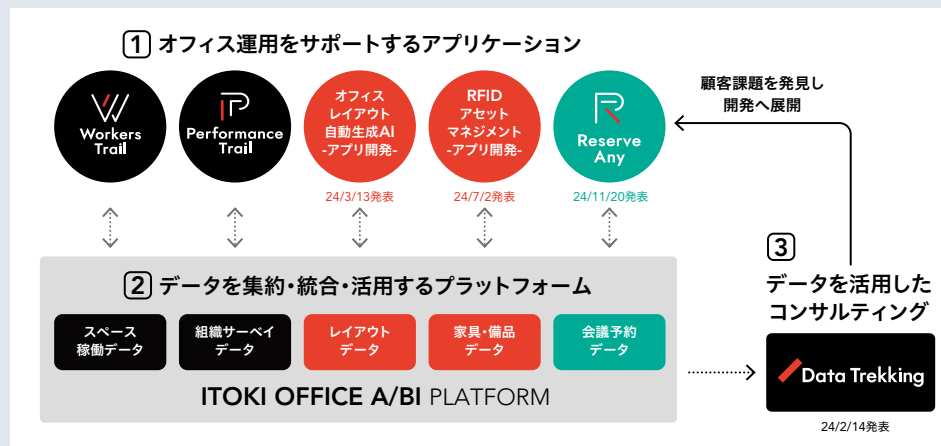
1 オフィス運用をサポートするアプリケーション

Workers Trail

Performance Trail

オフィスレイアウト自動生成AI -アプリ開発-
24/3/13発表

RFID アセットマネジメント -アプリ開発-
24/7/2発表

Reserve Any
24/11/20発表

顧客課題を発見し開発へ展開

2 データを集約・統合・活用するプラットフォーム

スペース稼働データ

組織サーベイデータ

レイアウトデータ

家具・備品データ

会議予約データ

ITOKI OFFICE A/BI PLATFORM

3 データを活用したコンサルティング

Data Trekking
24/2/14発表